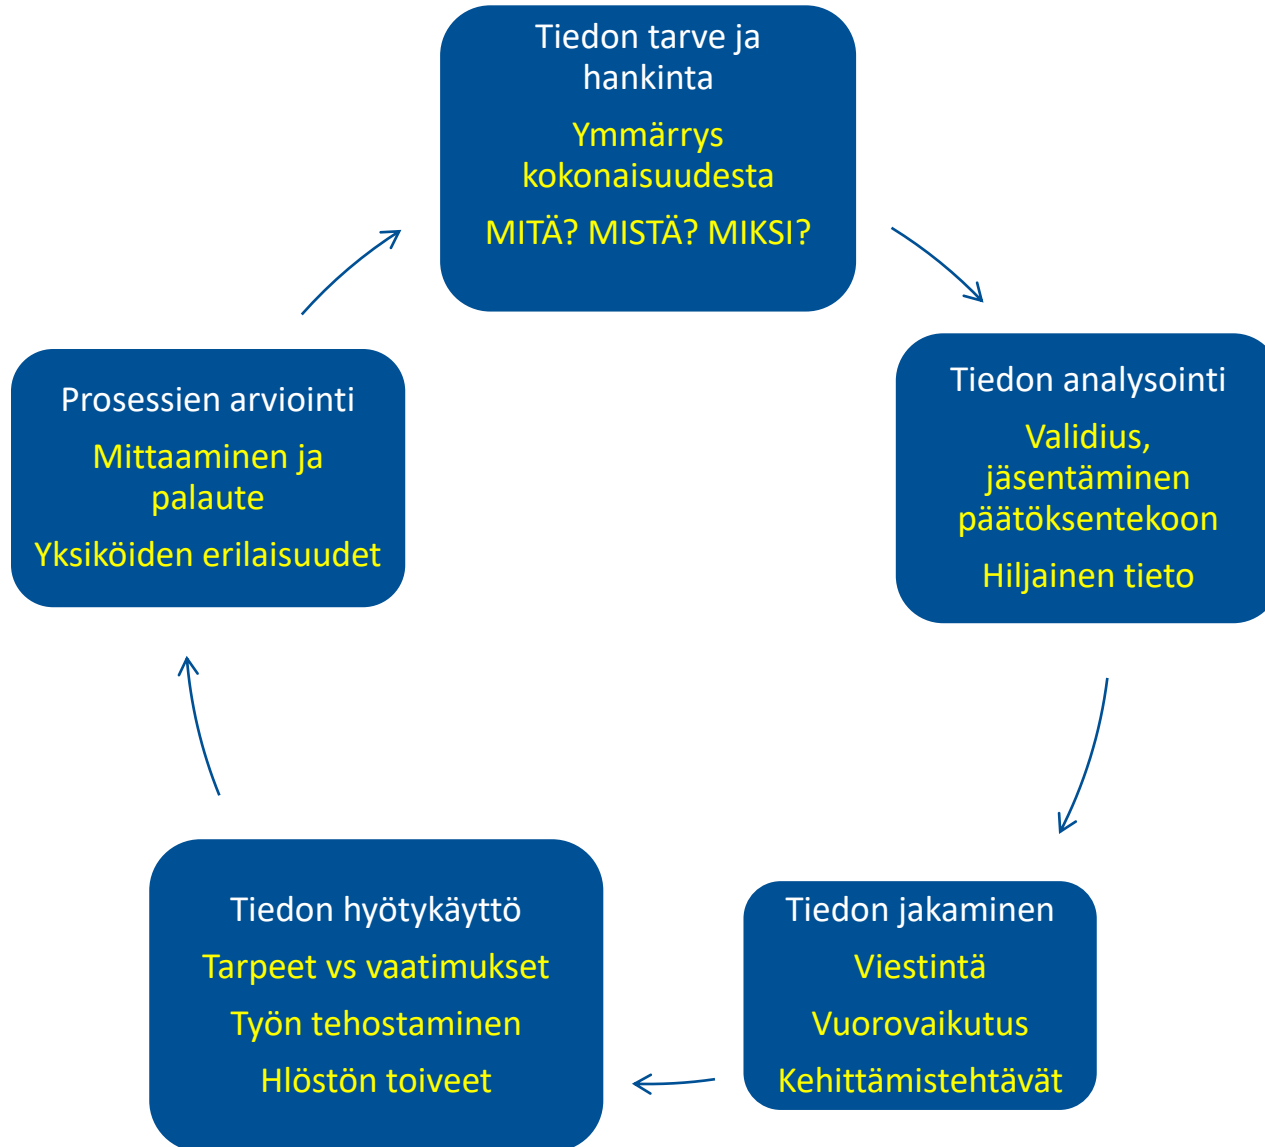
Tiedon tarve ja hankinta

Ymmärrys kokonaisuudesta

MITÄ? MISTÄ? MIKSI?

Tiedon analysointi

Validius, jäsentäminen päätöksentekoon

Hiljainen tieto

Tiedon jakaminen

Viestintä

Vuorovaikutus

Kehittämistehtävät

Tiedon hyötykäyttö

Tarpeet vs vaatimukset

Työn tehostaminen

Hlöstön toiveet

Prosessien arviointi

Mittaaminen ja palaute

Yksiköiden erilaisuudet